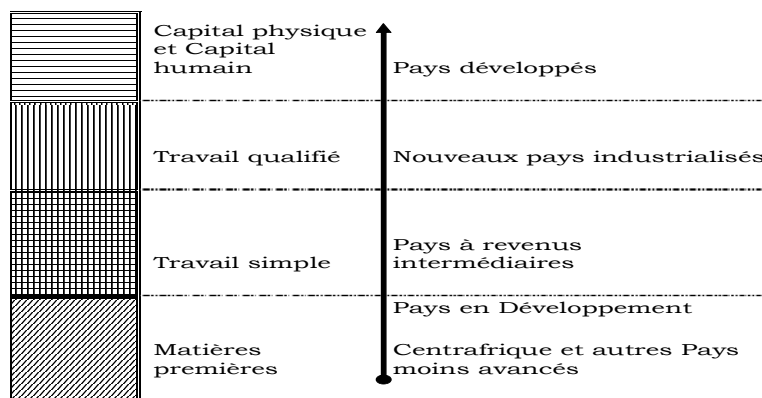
Capital physique et Capital humain

Pays développés

Travail qualifié

Nouveaux pays industrialisés

Travail simple

Pays à revenus intermédiaires

Pays en Développement

Matières premières

Centrafrique et autres Pays moins avancés